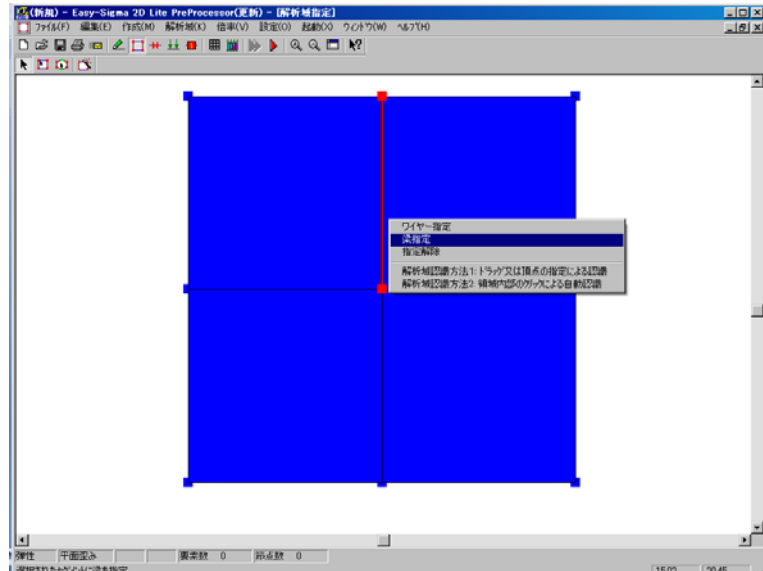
(新規) - Easy-Sigma 2D Lite PreProcessor(更新) - [解析域指定]

ファイル(F) 編集(E) 作成(M) 解析域(X) 倍率(V) 設定(O) 起動(X) ウィンドウ(W) ヘルプ(H)

ワイヤー指定
梁指定
指定解除
解析域認識方法1: ドラッグ又は頂点の指定による認識
解析域認識方法2: 領域内部のクリックによる自動認識

弾性 | 平面歪み | | | 要素数 0 | 節点数 0

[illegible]

15.02 | 20.45